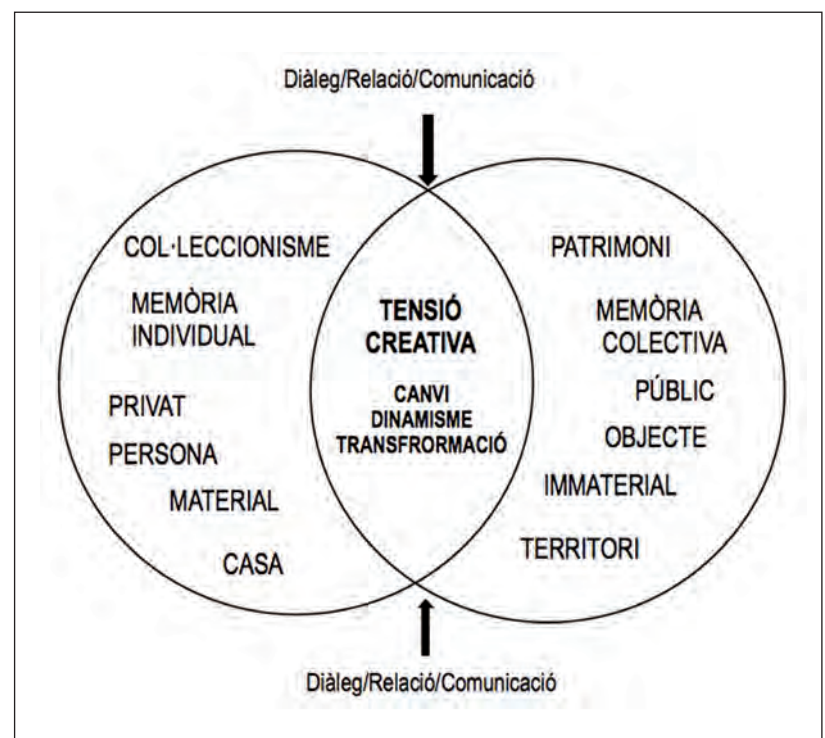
Diàleg/Relació/Comunicació

COL·LECCIONISME

MEMÒRIA INDIVIDUAL

PRIVAT

PERSONA

MATERIAL

CASA

TENSIÓ CREATIVA

CANVI
DINAMISME
TRANSFRORMACIÓ

PATRIMONI

MEMÒRIA COLECTIVA

PÚBLIC

OBJECTE

IMMATERIAL

TERRITORI

Diàleg/Relació/Comunicació